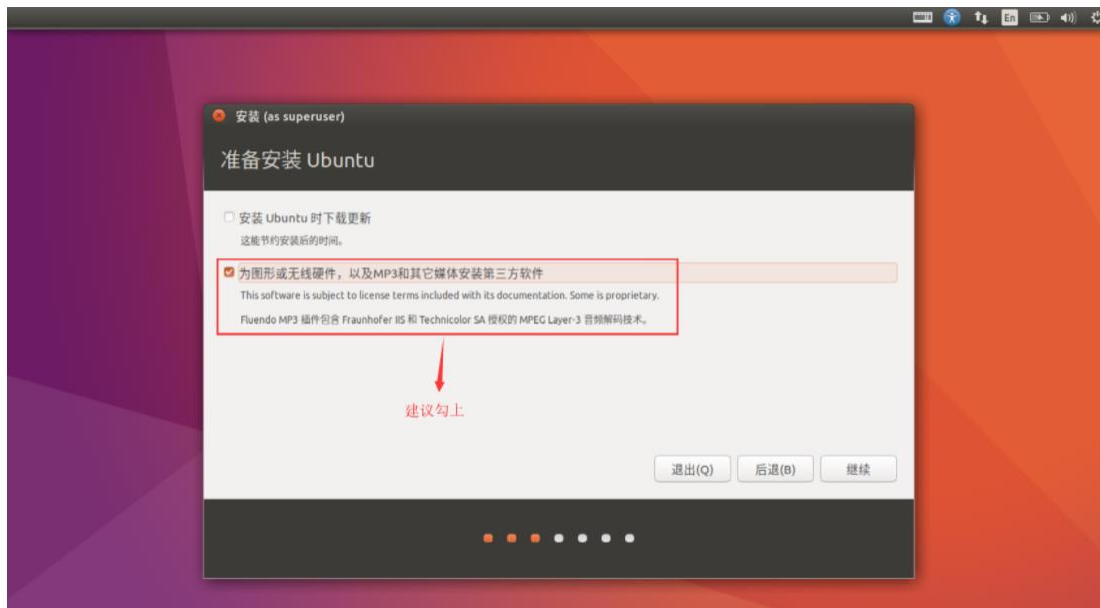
En

安装 (as superuser)

准备安装 Ubuntu

安装 Ubuntu 时下载更新
这能节约安装后的时间。

为图形或无线硬件，以及MP3和其它媒体安装第三方软件
This software is subject to license terms included with its documentation. Some is proprietary.
Fluendo MP3 插件包含 Fraunhofer IIS 和 Technicolor SA 授权的 MPEG Layer-3 音频解码技术。

建议勾上

退出(Q) 后退(B) 继续